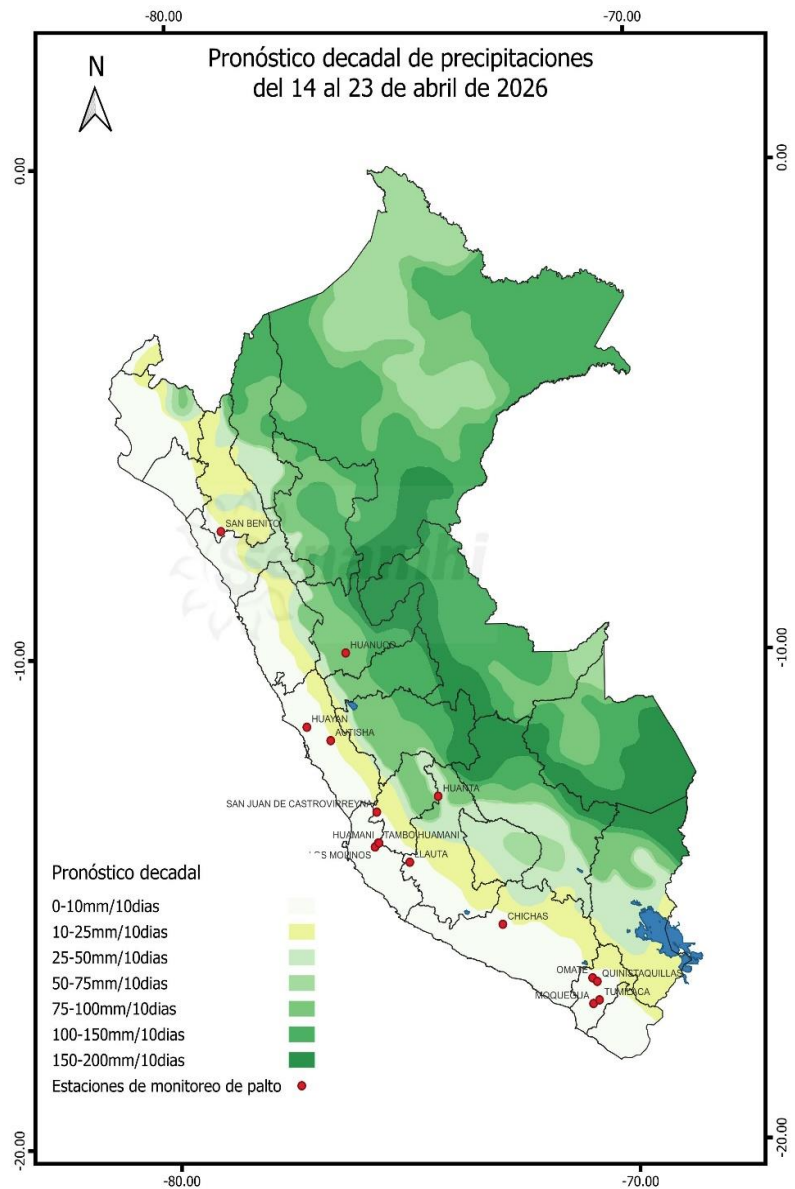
-80.00

-70.00

Pronóstico decadal de precipitaciones
del 14 al 23 de abril de 2026

N

0.00

0.00

SAN BENITO

HUANUCO

-10.00

-10.00

HUAYAN

AUTISHA

HUANTA

SAN JUAN DE CASTROVIRREYNA

HUAMANI

TAMBO HUAMANI

LOS MOLINOS

LAUTA

CHICHAS

OMATE

QUINISTAQUILLAS

MOQUEGUA

TUMILACA

Pronóstico decadal

0-10mm/10dias

10-25mm/10dias

25-50mm/10dias

50-75mm/10dias

75-100mm/10dias

100-150mm/10dias

150-200mm/10dias

Estaciones de monitoreo de palto

-20.00

-20.00

-80.00

-70.00